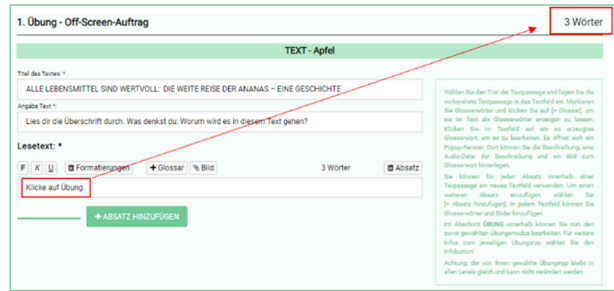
1. Übung - Off-Screen-Auftrag

3 Wörter

TEXT - Apfel

Titel des Textes: *

ALLE LEBENSMITTEL SIND WERTVOLL: DIE WEITE REISE DER ANANAS – EINE GESCHICHTE

Angabe Text *:

Lies dir die Überschrift durch. Was denkst du, Worum wird es in diesem Text gehen?

Lesetext: *

F K U Formatierungen + Glossar Bild 3 Wörter Absatz

Klicke auf Übung.

+ ABSATZ HINZUFÜGEN

Wählen Sie den Titel der Textpassage und fügen Sie die vorbereitete Textpassage in das Textfeld ein. Markieren Sie Glossarwörter und klicken Sie auf [+ Glossar], um sie im Text als Glossarwörter anzeigen zu lassen. Klicken Sie im Textfeld auf ein so erzeugtes Glossarwort, um es zu bearbeiten. Es öffnet sich ein Popup-Fenster. Dort können Sie die Beschreibung, eine Audio-Datei der Beschreibung und ein Bild zum Glossarwort hinterlegen.

Sie können für jeden Absatz innerhalb einer Textpassage ein neues Textfeld verwenden. Um einen weiteren Absatz einzufügen, wählen Sie [+ Absatz hinzufügen]. In jedem Textfeld können Sie Glossarwörter und Bilder hinzufügen.

Im Abschnitt ÜBUNG unterhalb können Sie nun den zuvor gewählten Übungsmodus bearbeiten. Für weitere Infos zum jeweiligen Übungstyp wählen Sie den Infobutton!

Achtung: der von Ihnen gewählte Übungstyp bleibt in allen Levels gleich und kann nicht verändert werden.